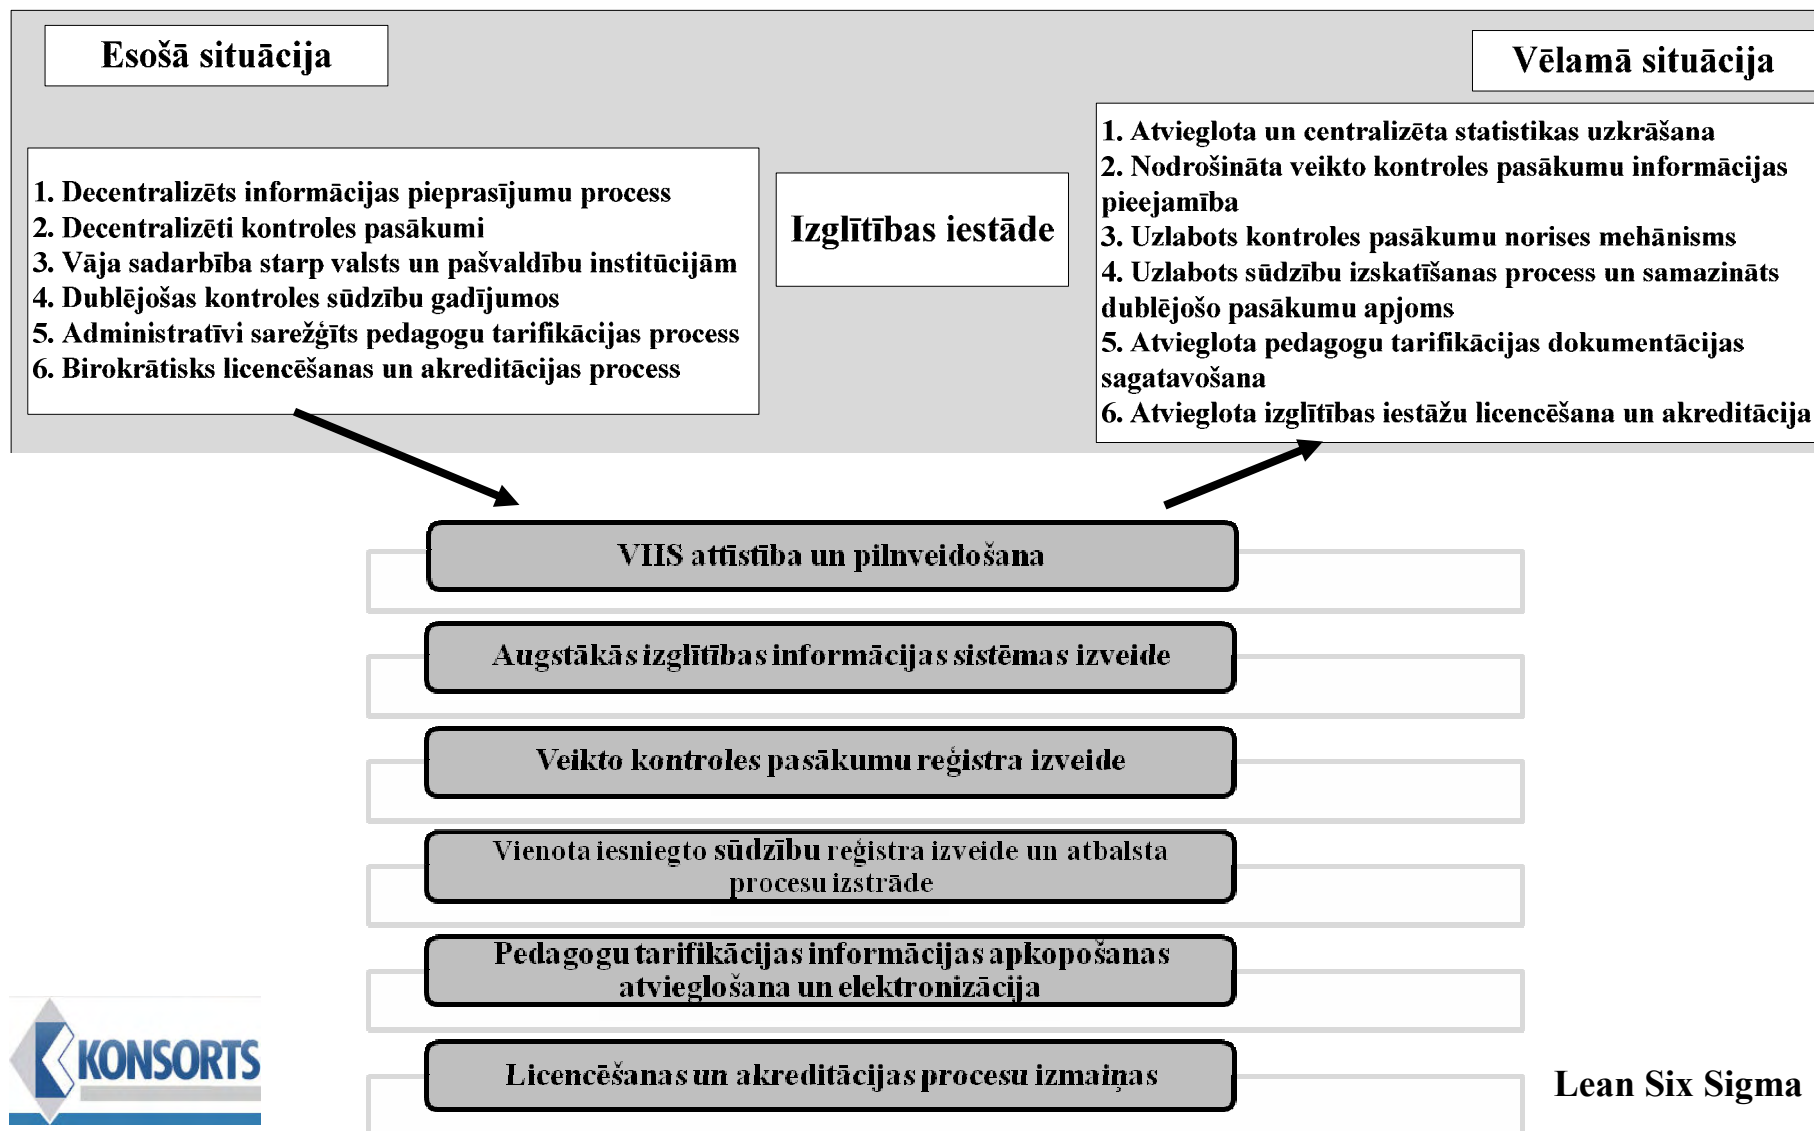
Esošā situācija

Vēlamā situācija

1. Decentralizēts informācijas pieprasījumu process
2. Decentralizēti kontroles pasākumi
3. Vāja sadarbība starp valsts un pašvaldību institūcijām
4. Dublējošas kontroles sūdzību gadījumos
5. Administratīvi sarežģīts pedagogu tarifikācijas process
6. Birokrātisks licencēšanas un akreditācijas process

Izglītības iestāde

1. Atvieglota un centralizēta statistikas uzkrāšana
2. Nodrošināta veikto kontroles pasākumu informācijas pieejamība
3. Uzlabots kontroles pasākumu norises mehānisms
4. Uzlabots sūdzību izskatīšanas process un samazināts dublējošo pasākumu apjoms
5. Atvieglota pedagogu tarifikācijas dokumentācijas sagatavošana
6. Atvieglota izglītības iestāžu licencēšana un akreditācija

VIIS attīstība un pilnveidošana

Augstākās izglītības informācijas sistēmas izveide

Veikto kontroles pasākumu reģistra izveide

Vienota iesniegto sūdzību reģistra izveide un atbalsta procesu izstrāde

Pedagogu tarifikācijas informācijas apkopošanas atvieglošana un elektronizācija

Licencēšanas un akreditācijas procesu izmaiņas

KONSORTS

Lean Six Sigma